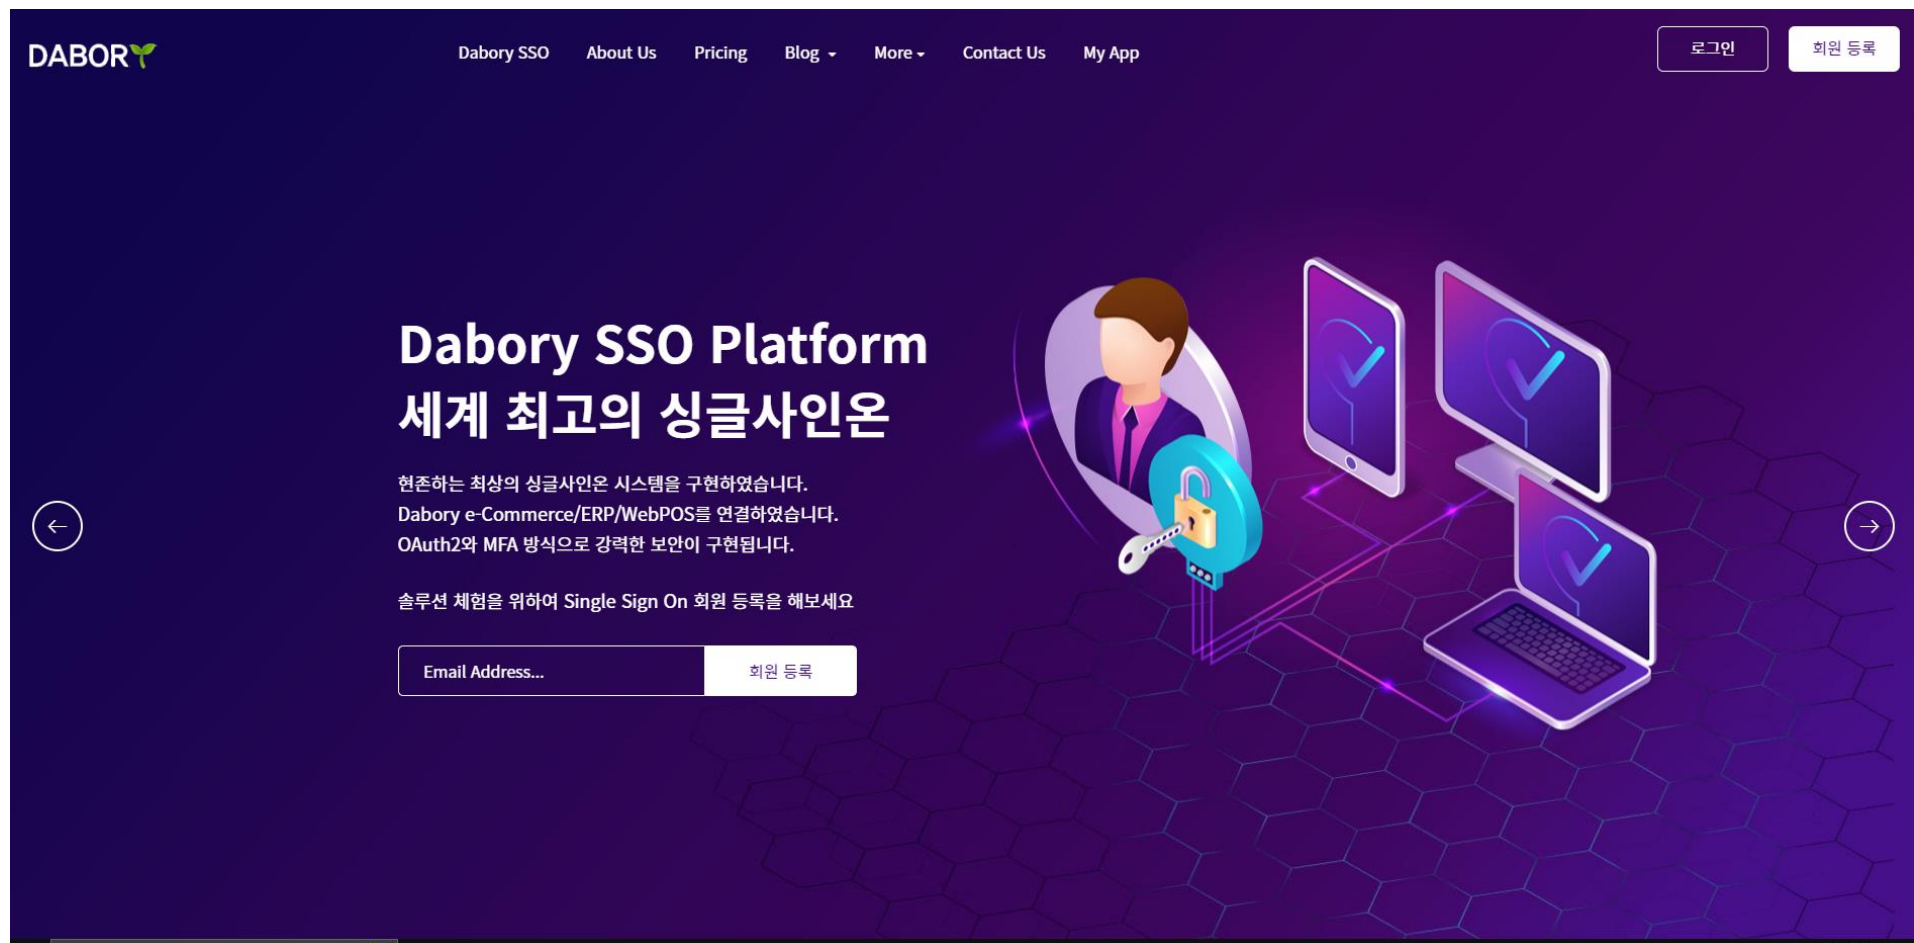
DABORY

Dabory SSO About Us Pricing Blog More Contact Us My App

로그인 회원 등록

Dabory SSO Platform
세계 최고의 싱글사인온

현존하는 최상의 싱글사인온 시스템을 구현하였습니다.
Dabory e-Commerce/ERP/WebPOS를 연결하였습니다.
OAuth2와 MFA 방식으로 강력한 보안이 구현됩니다.

솔루션 체험을 위하여 Single Sign On 회원 등록을 해보세요

Email Address...

회원 등록